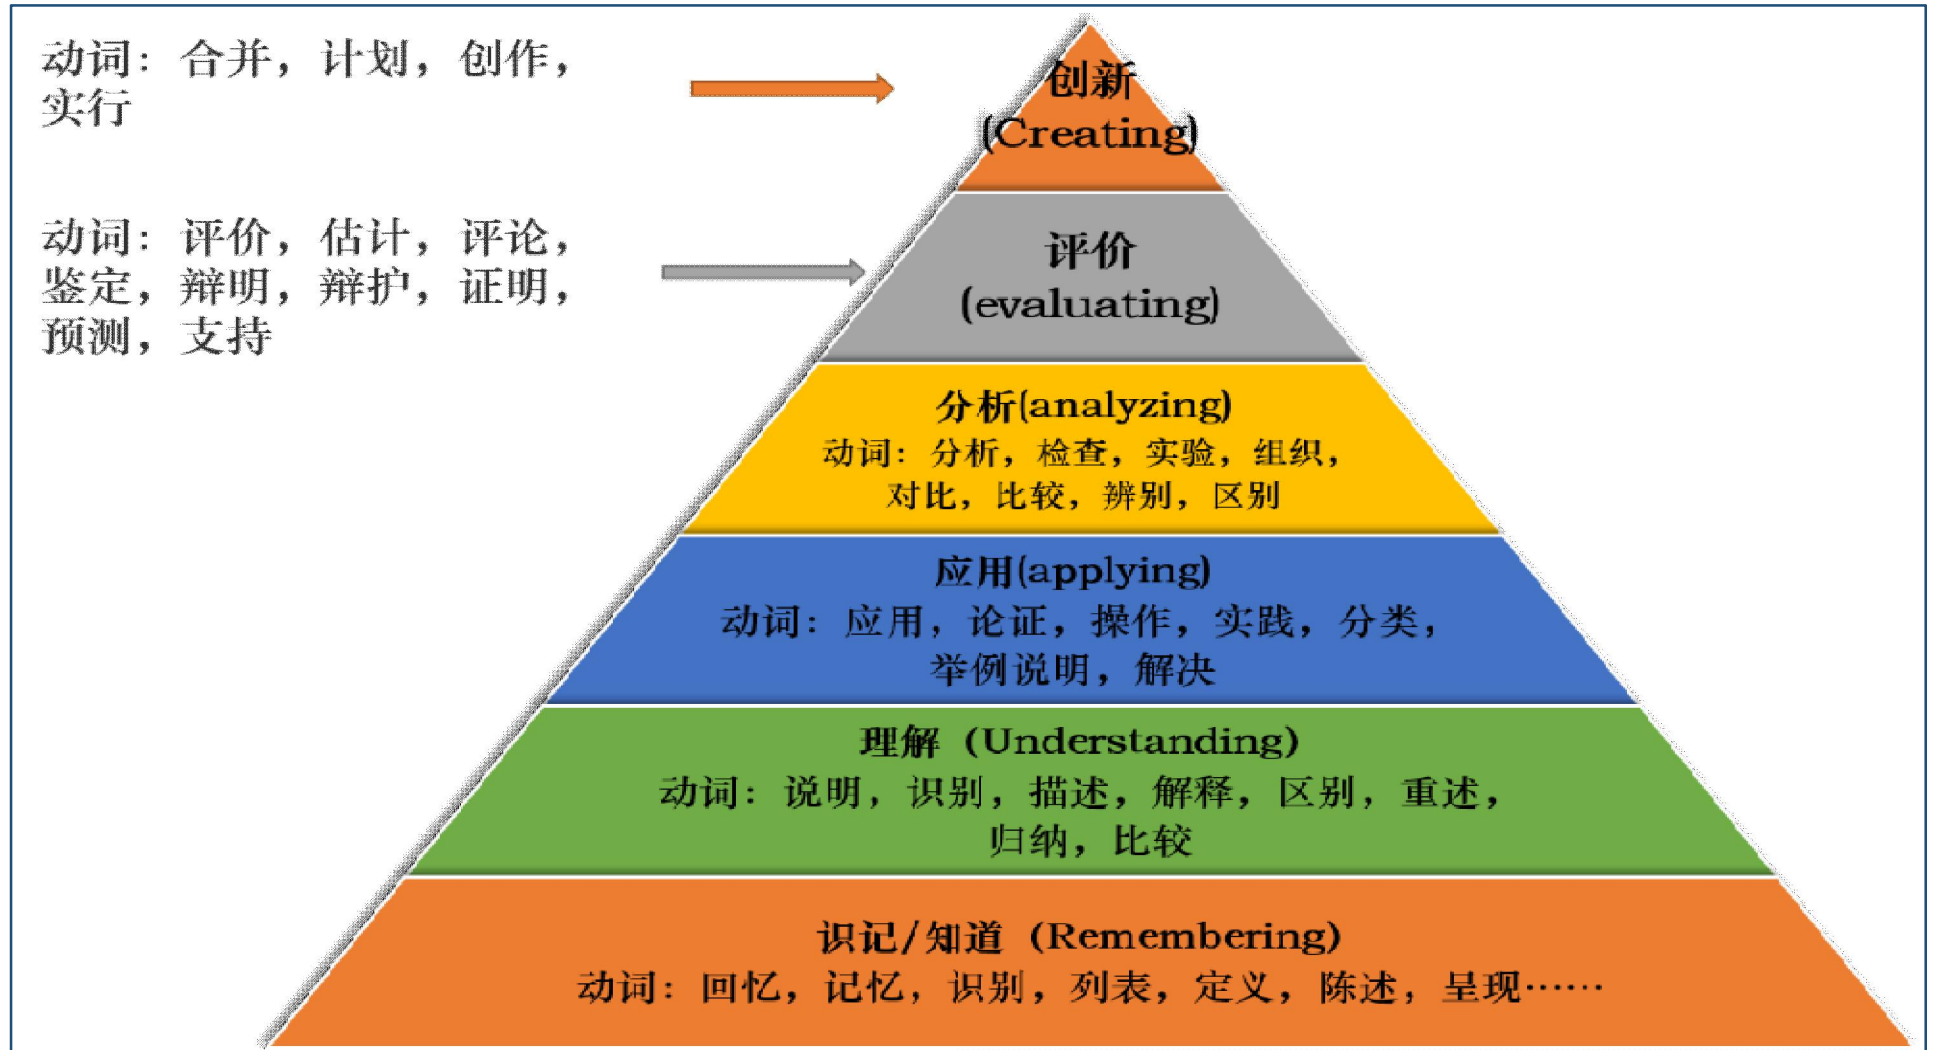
动词：合并，计划，创作，实行

创新
(Creating)

动词：评价，估计，评论，鉴定，辩明，辩护，证明，预测，支持

评价
(evaluating)

分析(analyzing)
动词：分析，检查，实验，组织，对比，比较，辨别，区别

应用(applying)
动词：应用，论证，操作，实践，分类，举例说明，解决

理解（Understanding)
动词：说明，识别，描述，解释，区别，重述，归纳，比较

识记/知道（Remembering)
动词：回忆，记忆，识别，列表，定义，陈述，呈现……